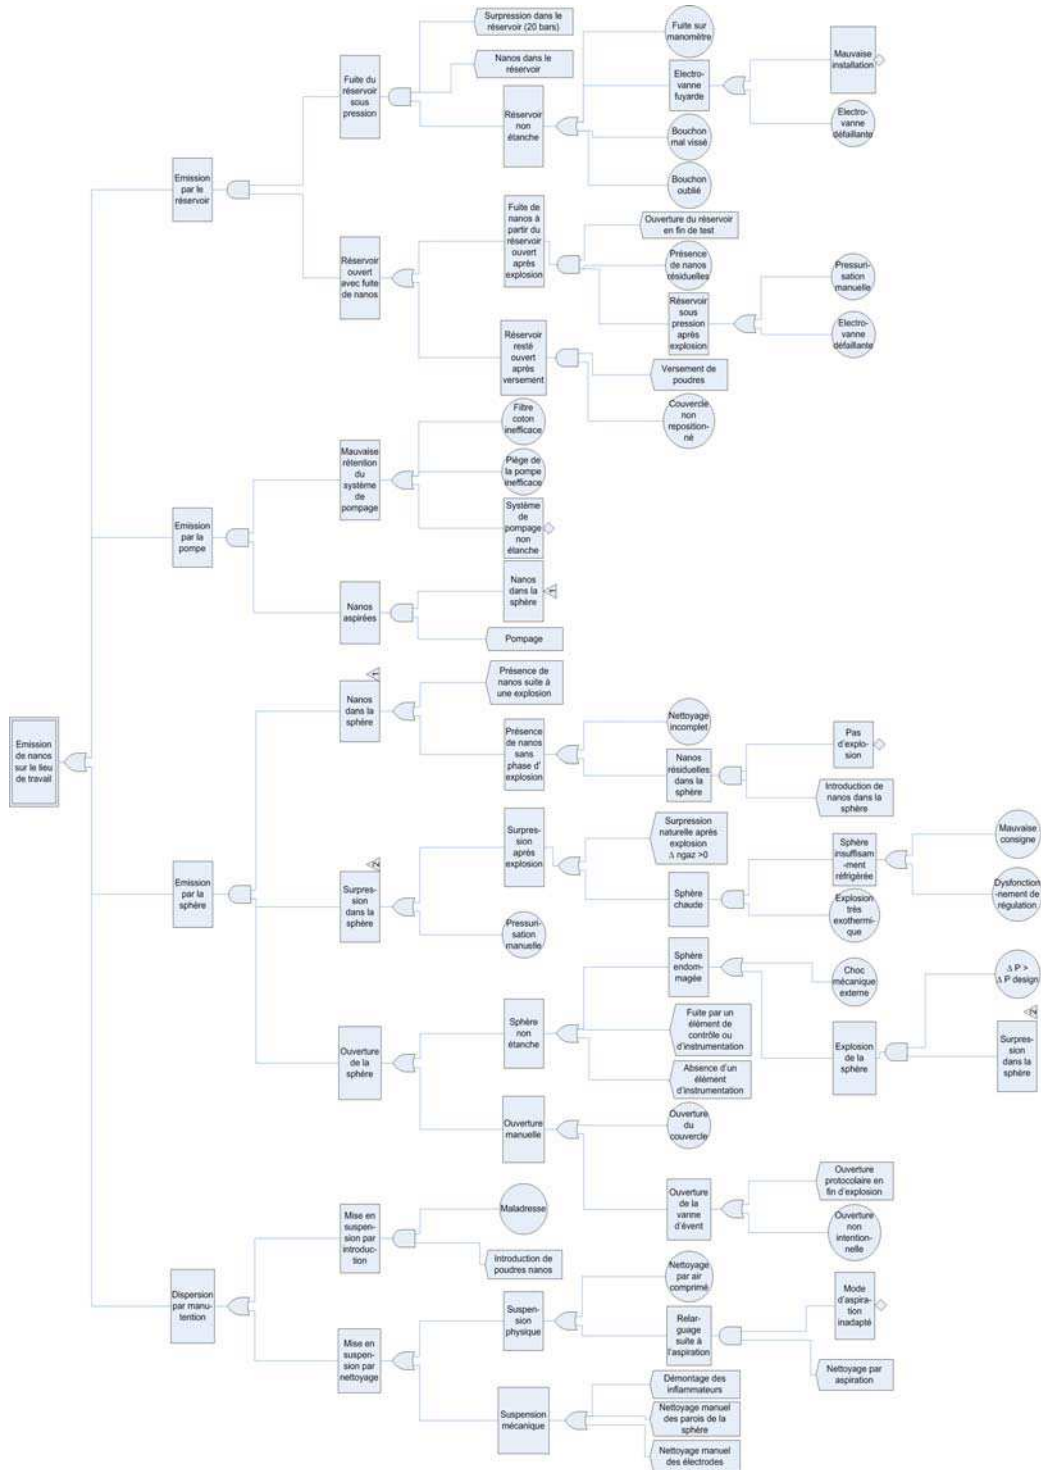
Emission de nanos sur le lieu de travail

Emission par le réservoir

Fuite du réservoir sous pression

Surpression dans le réservoir (20 bars)

Nanos dans le réservoir

Réservoir non étanche

Fuite sur manomètre

Electro-vanne fuyarde

Mauvaise installation

Electro-vanne défaillante

Bouchon mal vissé

Bouchon oublié

Réservoir ouvert avec fuite de nanos

Fuite de nanos à partir du réservoir ouvert après explosion

Ouverture du réservoir en fin de test

Présence de nanos résiduelles

Réservoir sous pression après explosion

Pressuri-sation manuelle

Electro-vanne défaillante

Réservoir resté ouvert après versement

Versement de poudres

Couvercle non reposition-né

Emission par la pompe

Mauvaise rétention du système de pompage

Filtre coton inefficace

Piège de la pompe inefficace

Système de pompage non étanche

Nanos aspirées

Nanos dans la sphère

Pompage

Emission par la sphère

Nanos dans la sphère

Présence de nanos suite à une explosion

Présence de nanos sans phase d'explosion

Nettoyage incomplet

Nanos résiduelles dans la sphère

Pas d'explo-sion

Introduction de nanos dans la sphère

Surpres-sion dans la sphère

Surpres-sion après explosion

Surpression naturelle après explosion Δ ngaz >0

Sphère chaude

Sphère insuffisam-ment réfrigérée

Mauvaise consigne

Dysfonction-nement de régulation

Explosion très exothermi-que

Pressuri-sation manuelle

Ouverture de la sphère

Sphère non étanche

Sphère endom-magée

Choc mécanique externe

Explosion de la sphère

Δ P > Δ P design

Surpres-sion dans la sphère

Fuite par un élément de contrôle ou d'instrumentation

Absence d'un élément d'instrumentation

Ouverture manuelle

Ouverture du couvercle

Ouverture de la vanne d'évent

Ouverture protocolaire en fin d'explosion

Ouverture non intention-nelle

Dispersion par manu-tention

Mise en suspen-sion par introduc-tion

Maladresse

Introduction de poudres nanos

Mise en suspen-sion par nettoyage

Suspen-sion physique

Nettoyage par air comprimé

Relar-guage suite à l'aspiration

Mode d'aspira-tion inadapté

Nettoyage par aspiration

Suspension mécanique

Démontage des inflammateurs

Nettoyage manuel des parois de la sphère

Nettoyage manuel des électrodes